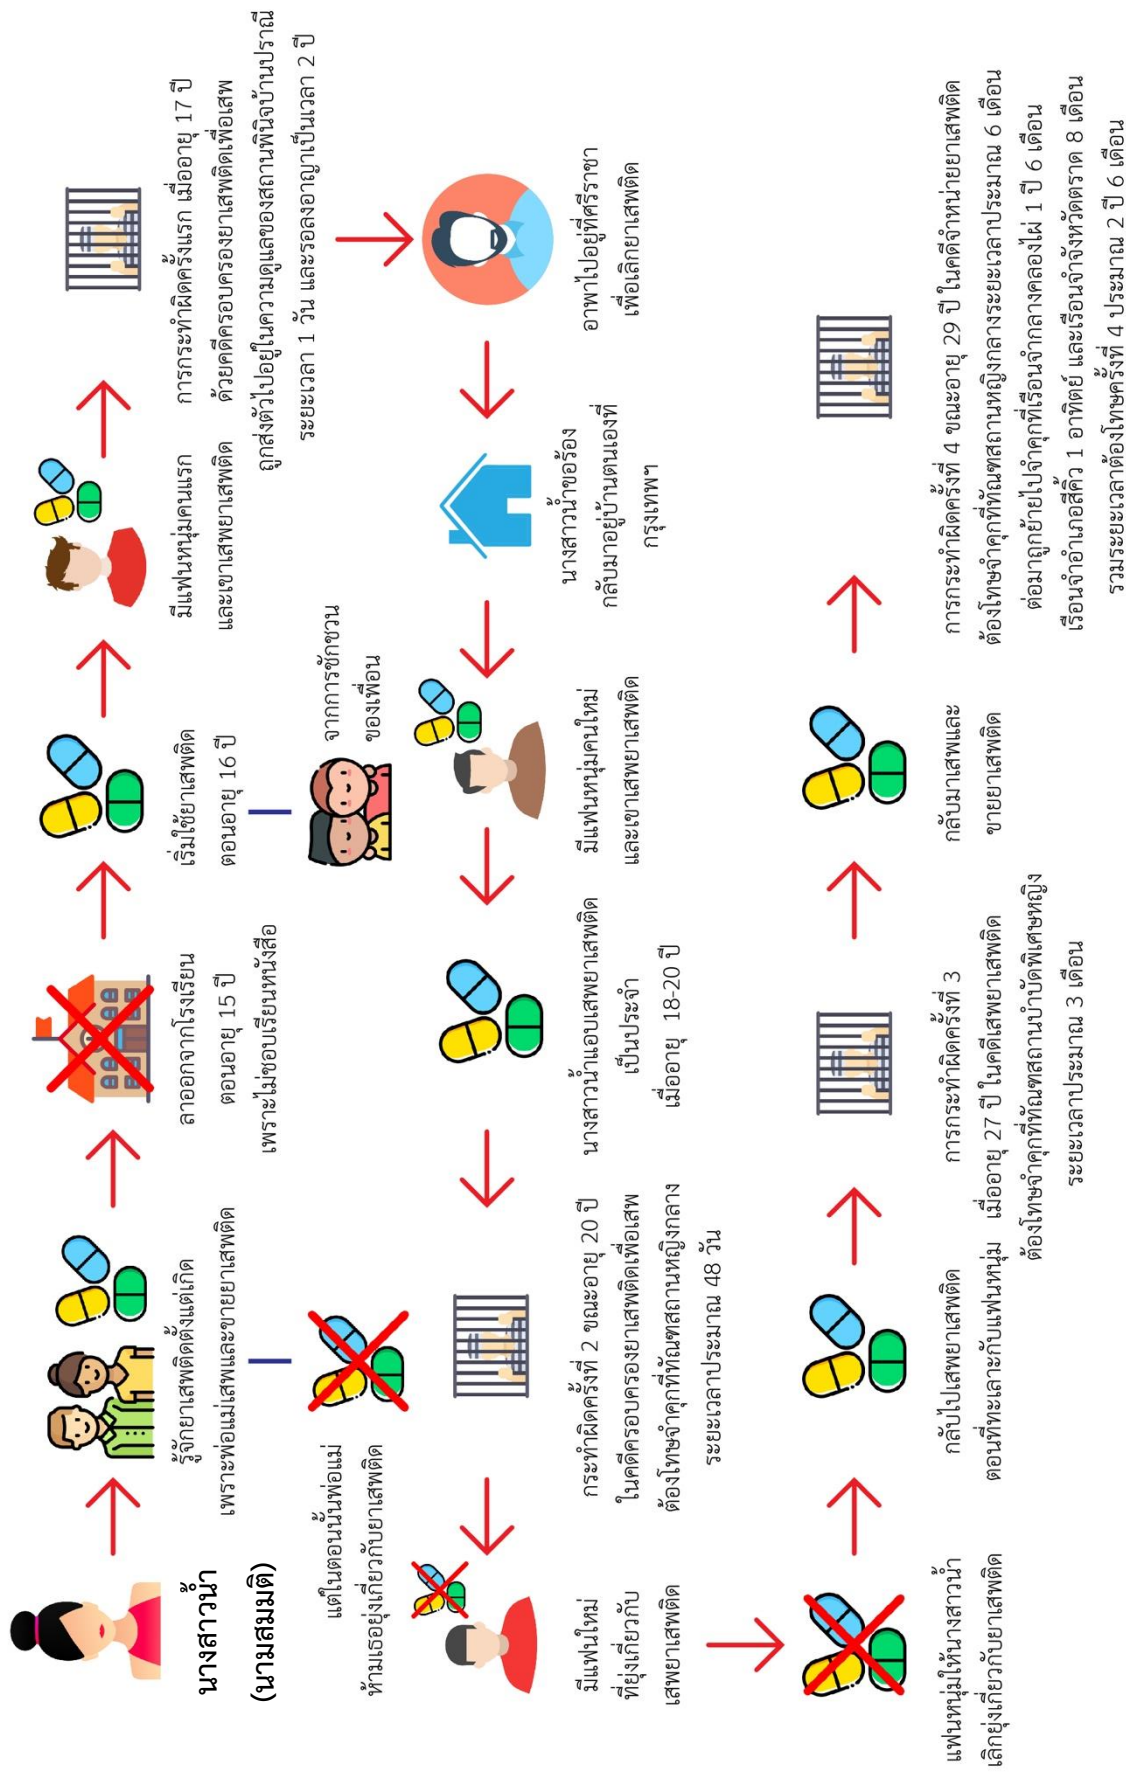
นางสาวน้ำ (นามสมมติ)

รู้จักยาเสพติดตั้งแต่เกิด เพราะพ่อแม่เสพและขายยาเสพติด

ลาออกจากโรงเรียน ตอนอายุ 15 ปี เพราะไม่ชอบเรียนหนังสือ

เริ่มใช้ยาเสพติด ตอนอายุ 16 ปี

มีแฟนหนุ่มคนแรก และเขาเสพยาเสพติด

การกระทำผิดครั้งแรก เมื่ออายุ 17 ปี ด้วยคดีครอบครองยาเสพติดเพื่อเสพ ถูกส่งตัวไปอยู่ในความดูแลของสถานพินิจบ้านปรานี ระยะเวลา 1 วัน และรอลงอาญาเป็นเวลา 2 ปี

แต่ในตอนนั้นพ่อแม่ ห้ามเธอยุ่งเกี่ยวกับยาเสพติด

จากการชักชวน ของเพื่อน

อาพาไปอยู่ที่ศรีราชา เพื่อเลิกยาเสพติด

มีแฟนใหม่ ที่ยุ่งเกี่ยวกับ เสพยาเสพติด

กระทำผิดครั้งที่ 2 ขณะอายุ 20 ปี ในคดีครอบครองยาเสพติดเพื่อเสพ ต้องโทษจำคุกที่ทัณฑสถานหญิงกลาง ระยะเวลาประมาณ 48 วัน

นางสาวน้ำแอบเสพยาเสพติด เป็นประจำ เมื่ออายุ 18-20 ปี

มีแฟนหนุ่มคนใหม่ และเขาเสพยาเสพติด

นางสาวน้ำขอร้อง กลับมาอยู่บ้านตนเองที่ กรุงเทพฯ

แฟนหนุ่มให้นางสาวน้ำ เลิกยุ่งเกี่ยวกับยาเสพติด

กลับไปเสพยาเสพติด ตอนที่ทะเลาะกับแฟนหนุ่ม

การกระทำผิดครั้งที่ 3 เมื่ออายุ 27 ปี ในคดีเสพยาเสพติด ต้องโทษจำคุกที่ทัณฑสถานบำบัดพิเศษหญิง ระยะเวลาประมาณ 3 เดือน

กลับมาเสพและ ขายยาเสพติด

การกระทำผิดครั้งที่ 4 ขณะอายุ 29 ปี ในคดีจำหน่ายยาเสพติด ต้องโทษจำคุกที่ทัณฑสถานหญิงกลางระยะเวลาประมาณ 6 เดือน ต่อมาถูกย้ายไปจำคุกที่เรือนจำกลางคลองไผ่ 1 ปี 6 เดือน เรือนจำอำเภอสีคิ้ว 1 อาทิตย์ และเรือนจำจังหวัดตราด 8 เดือน รวมระยะเวลาต้องโทษครั้งที่ 4 ประมาณ 2 ปี 6 เดือน